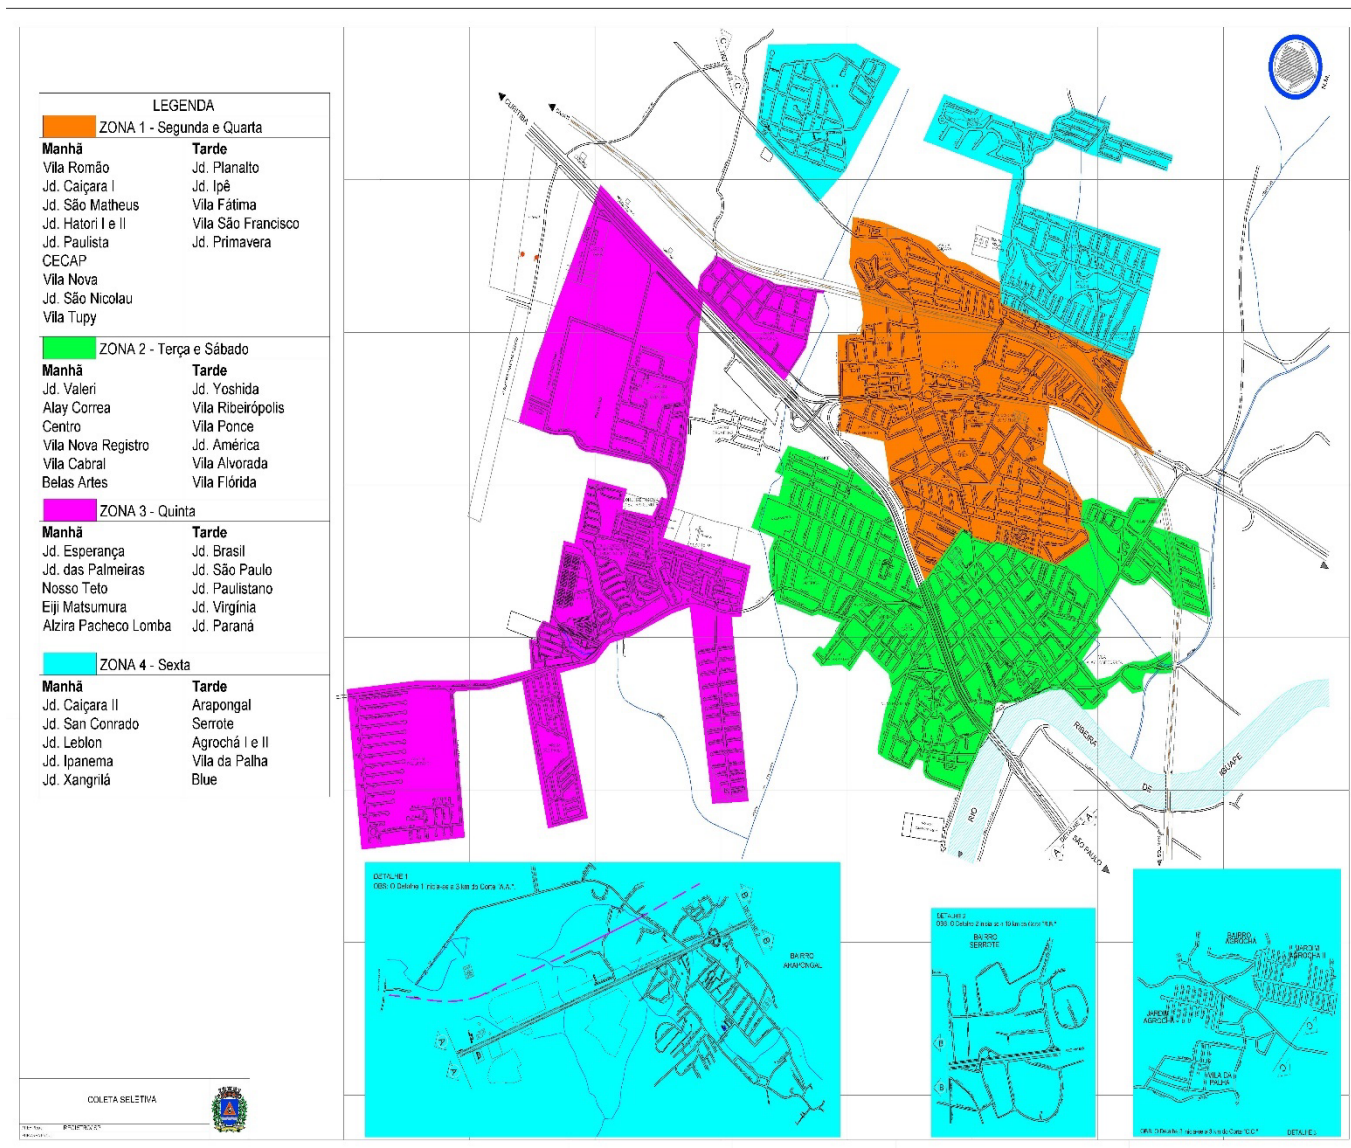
LEGENDA
ZONA 1 - Segunda e Quarta

| Manhã | Tarde |
|---|---|
| Vila Romão | Jd. Planalto |
| Jd. Caiçara I | Jd. Ipê |
| Jd. São Matheus | Vila Fátima |
| Jd. Hatori I e II | Vila São Francisco |
| Jd. Paulista | Jd. Primavera |
| CECAP | |
| Vila Nova | |
| Jd. São Nicolau | |
| Vila Tupy | |

ZONA 2 - Terça e Sábado

| Manhã | Tarde |
|---|---|
| Jd. Valeri | Jd. Yoshida |
| Alay Correa | Vila Ribeirópolis |
| Centro | Vila Ponce |
| Vila Nova Registro | Jd. América |
| Vila Cabral | Vila Alvorada |
| Belas Artes | Vila Flórida |

ZONA 3 - Quinta

| Manhã | Tarde |
|---|---|
| Jd. Esperança | Jd. Brasil |
| Jd. das Palmeiras | Jd. São Paulo |
| Nosso Teto | Jd. Paulistano |
| Eiji Matsumura | Jd. Virgínia |
| Alzira Pacheco Lomba | Jd. Paraná |

ZONA 4 - Sexta

| Manhã | Tarde |
|---|---|
| Jd. Caiçara II | Arapongal |
| Jd. San Conrado | Serrote |
| Jd. Leblon | Agrochá I e II |
| Jd. Ipanema | Vila da Palha |
| Jd. Xangrilá | Blue |

CURITIBA
RIBEIRA DE IGUAPE
RIO
SÃO PAULO

DETALHE 1
OBS: O Detalhe 1 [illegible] Corte "A-A"
BAIRRO ARAPONGAL

DETALHE 2
OBS: O Detalhe 2 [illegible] Corte "B-B"
BAIRRO SERROTE

BAIRRO AGROCHA
BAIRRO AGROCHA II
JARDIM AGROCHA
VILA DA PALHA
OBS: O Detalhe 3 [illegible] Corte "C-C"
DETALHE 3

COLETA SELETIVA
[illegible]